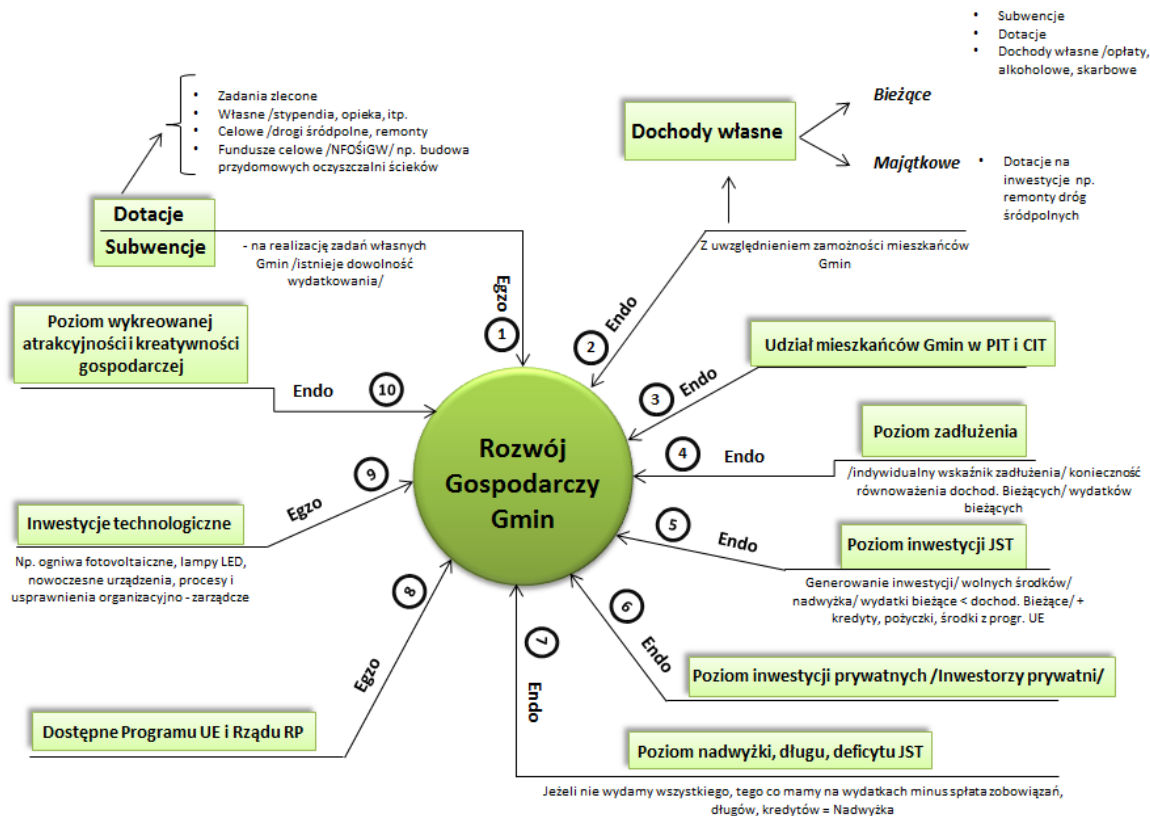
Rozwój Gospodarczy Gmin

- Subwencje
- Dotacje
- Dochody własne /opłaty, alkoholowe, skarbowe

Bieżące

Dochody własne

Majątkowe

- Dotacje na inwestycje np. remonty dróg śródpolnych

- Zadania zlecone
- Własne /stypendia, opieka, itp.
- Celowe /drogi śródpolne, remonty
- Fundusze celowe /NFOŚiGW/ np. budowa przydomowych oczyszczalni ścieków

Dotacje

Subwencje

- na realizację zadań własnych Gmin /istnieje dowolność wydatkowania/

Z uwzględnieniem zamożności mieszkańców Gmin

Egzo 1

Endo 2

Udział mieszkańców Gmin w PIT i CIT

3 Endo

Poziom wykreowanej atrakcyjności i kreatywności gospodarczej

Endo 10

Poziom zadłużenia

4 Endo

/indywidualny wskaźnik zadłużenia/ konieczność równoważenia dochod. Bieżących/ wydatków bieżących

9 Egzo

Inwestycje technologiczne

Np. ogniwa fotowoltaiczne, lampy LED, nowoczesne urządzenia, procesy i usprawnienia organizacyjno - zarządcze

5 Endo

Poziom inwestycji JST

Generowanie inwestycji/ wolnych środków/ nadwyżka/ wydatki bieżące < dochod. Bieżące/ + kredyty, pożyczki, środki z progr. UE

8 Egzo

6 Endo

7 Endo

Poziom inwestycji prywatnych /Inwestorzy prywatni/

Dostępne Programu UE i Rządu RP

Poziom nadwyżki, długu, deficytu JST

Jeżeli nie wydamy wszystkiego, tego co mamy na wydatkach minus spłata zobowiązań, długów, kredytów = Nadwyżka